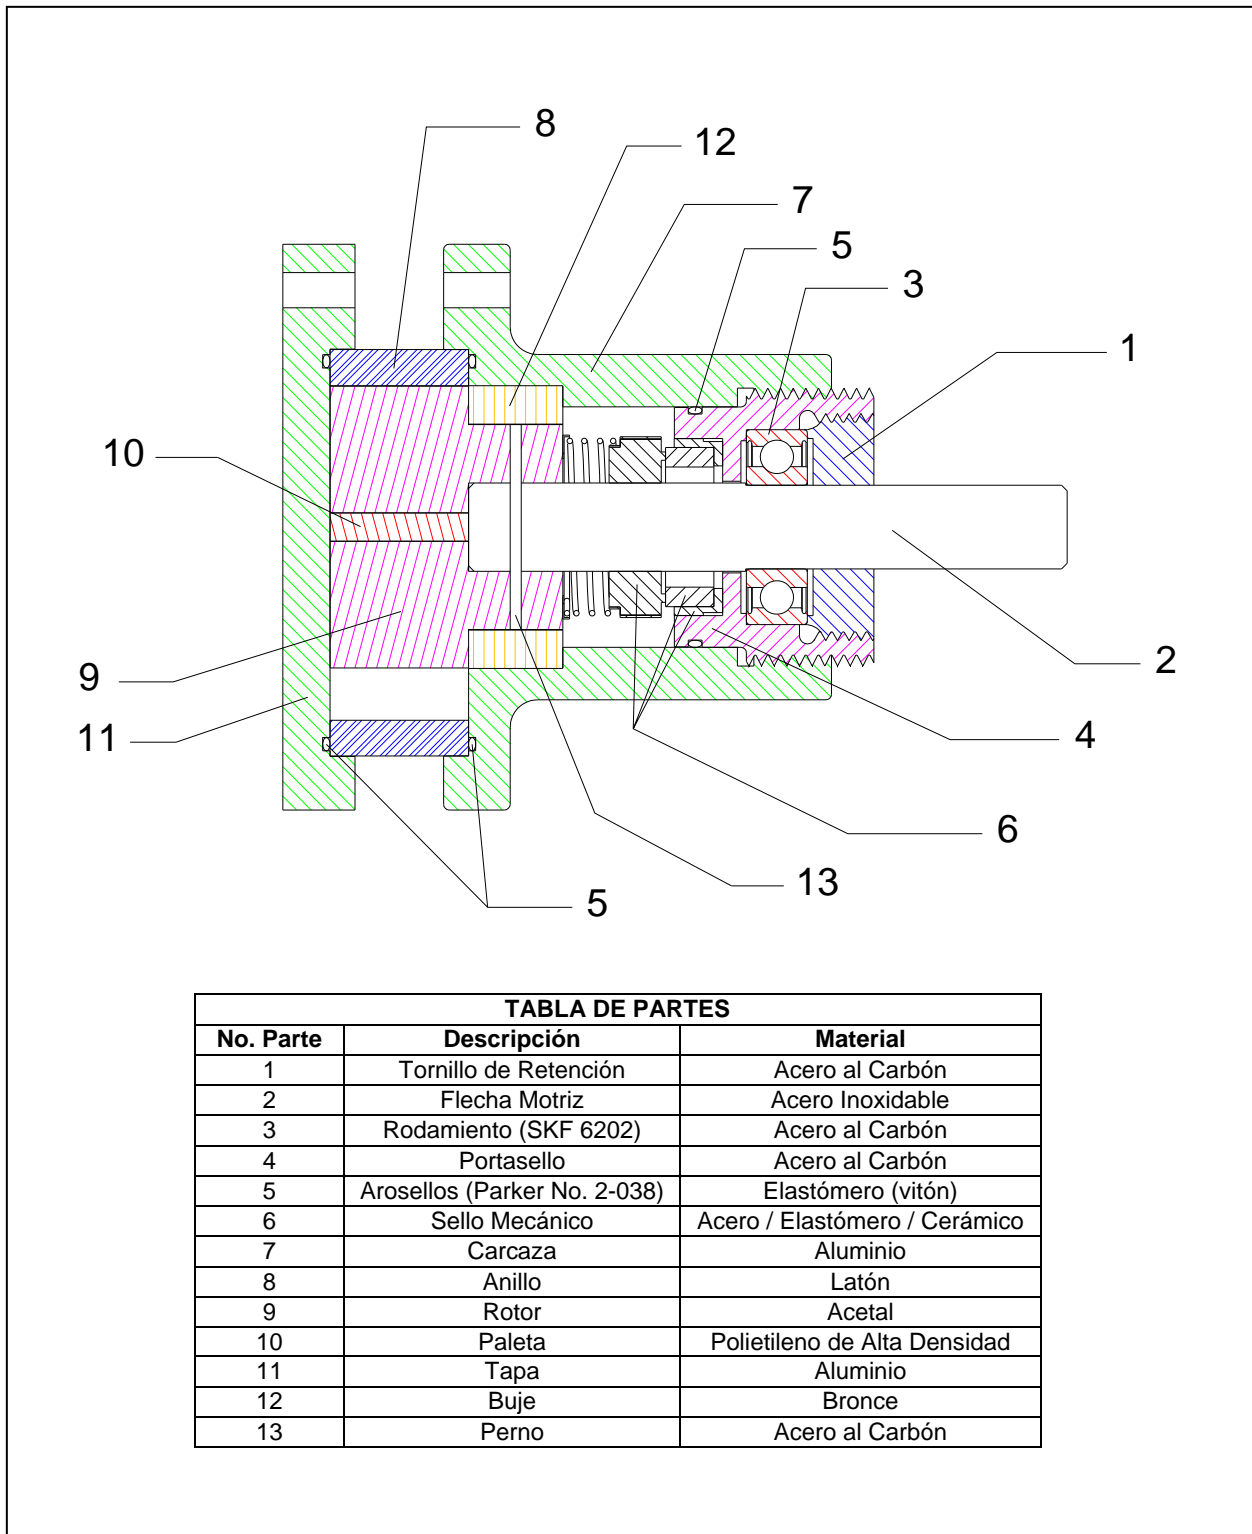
8
12
7
5
3
1
10
2
9
11
4
6
13
5

| TABLA DE PARTES | | |
|---|---|---|
| No. Parte | Descripción | Material |
| 1 | Tornillo de Retención | Acero al Carbón |
| 2 | Flecha Motriz | Acero Inoxidable |
| 3 | Rodamiento (SKF 6202) | Acero al Carbón |
| 4 | Portasello | Acero al Carbón |
| 5 | Arosellos (Parker No. 2-038) | Elastómero (vitón) |
| 6 | Sello Mecánico | Acero / Elastómero / Cerámico |
| 7 | Carcaza | Aluminio |
| 8 | Anillo | Latón |
| 9 | Rotor | Acetal |
| 10 | Paleta | Polietileno de Alta Densidad |
| 11 | Tapa | Aluminio |
| 12 | Buje | Bronce |
| 13 | Perno | Acero al Carbón |